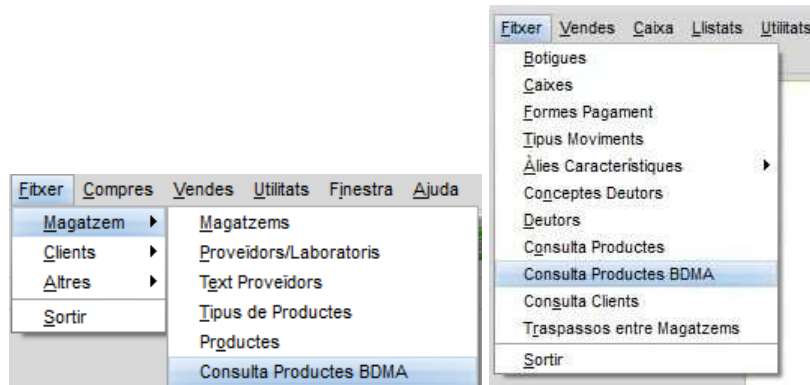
Fitxer Compres Vendes Utilitats Finestra Ajuda

Magatzem
Clients
Altres
Sortir

Magatzems
Proveïdors/Laboratoris
Text Proveïdors
Tipus de Productes
Productes
Consulta Productes BDMA

Fitxer Vendes Caixa Llistats Utilitats

Botigues
Caixes
Formes Pagament
Tipus Moviments
Àlies Característiques
Conceptes Deutors
Deutors
Consulta Productes
Consulta Productes BDMA
Consulta Clients
Traspassos entre Magatzems
Sortir